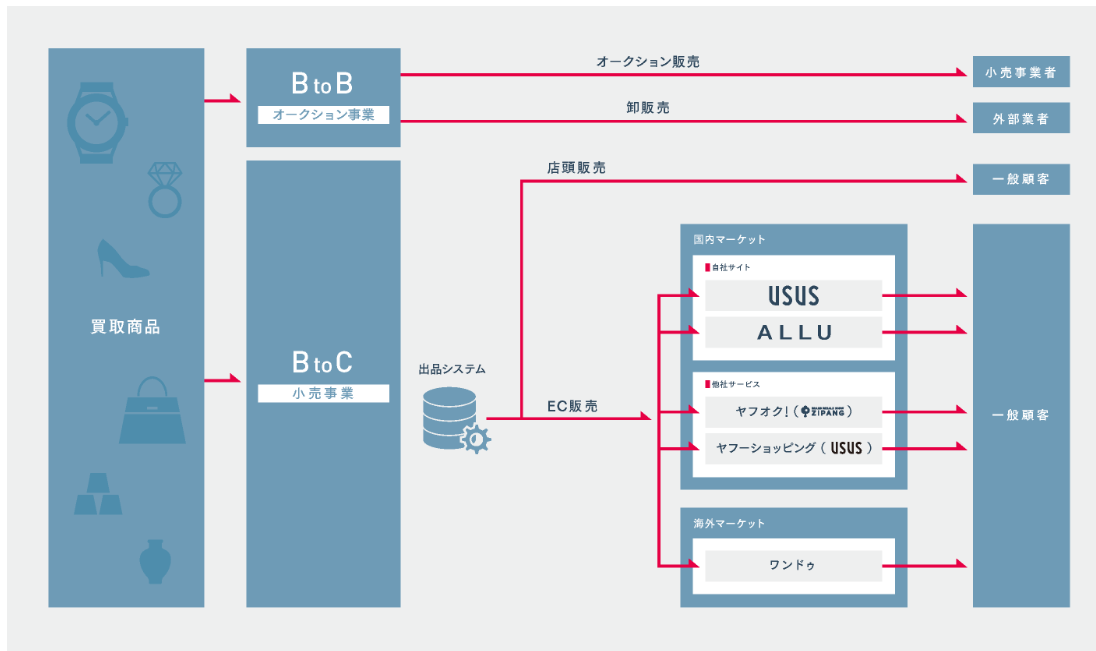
買取商品

B to B
オークション事業

B to C
小売事業

オークション販売
卸販売
店頭販売

小売事業者
外部業者
一般顧客

出品システム
EC販売

国内マーケット
自社サイト
USUS
ALLU

他社サービス
ヤフオク!（ZIPANG）
ヤフーショッピング（USUS）

海外マーケット
ワンドゥ

一般顧客